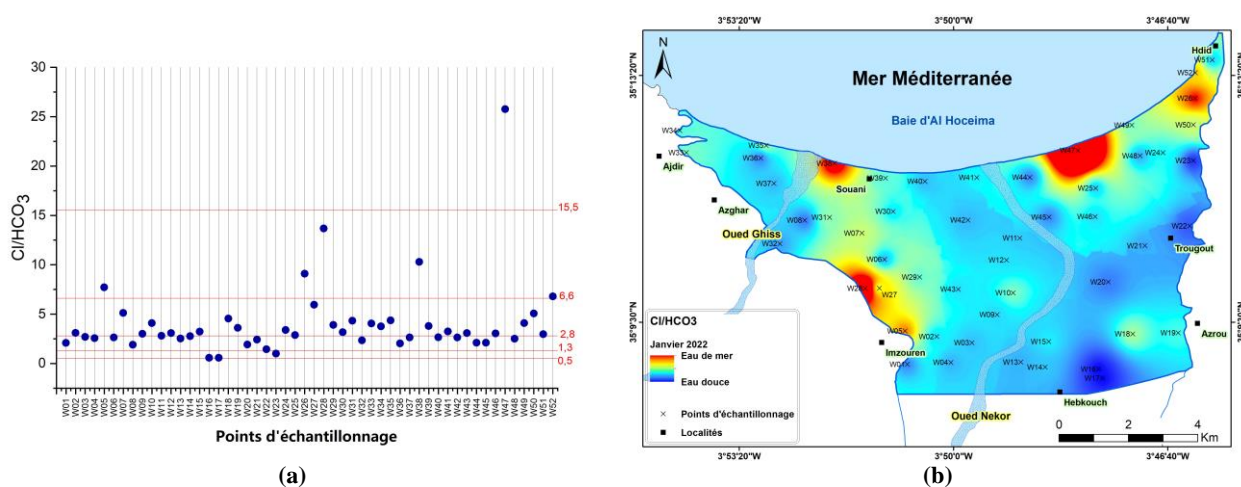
Cl/HCO$_3$

30
25
20
15
10
5
0

15,5
6,6
2,8
1,3
0,5

W01 W02 W03 W04 W05 W06 W07 W08 W09 W10 W11 W12 W13 W14 W15 W16 W17 W18 W19 W20 W21 W22 W23 W24 W25 W26 W27 W28 W29 W30 W31 W32 W33 W34 W35 W36 W37 W38 W39 W40 W41 W42 W43 W44 W45 W46 W47 W48 W49 W50 W51 W52

Points d'échantillonnage

(a)

3°53'20"W 3°50'0"W 3°46'40"W

N

35°13'20"N

35°9'30"N

Mer Méditerranée

Baie d'Al Hoceima

Hdid
W51
W52
W28
W50
W49
W34
W33
Ajdir
W35
W36
W37
W26
Souani
W39
W40
W41
W44
W25
W48
W24
W23
Azghar
W08
W31
W30
W42
W45
W46
Oued Ghiss
W32
W07
W11
W22
W21
Trougout
W06
W12
W29
W20
W27
W43
W10
W09
W05
W02
W03
W15
W18
W19
Azrou
Imzouren
W04
W01
W13
W14
W16
W17
Hebkouch
Oued Nekor

Cl/HCO3
Janvier 2022
Eau de mer
Eau douce
Points d'échantillonnage
Localités

0 2 4 Km

3°53'20"W 3°50'0"W 3°46'40"W

(b)